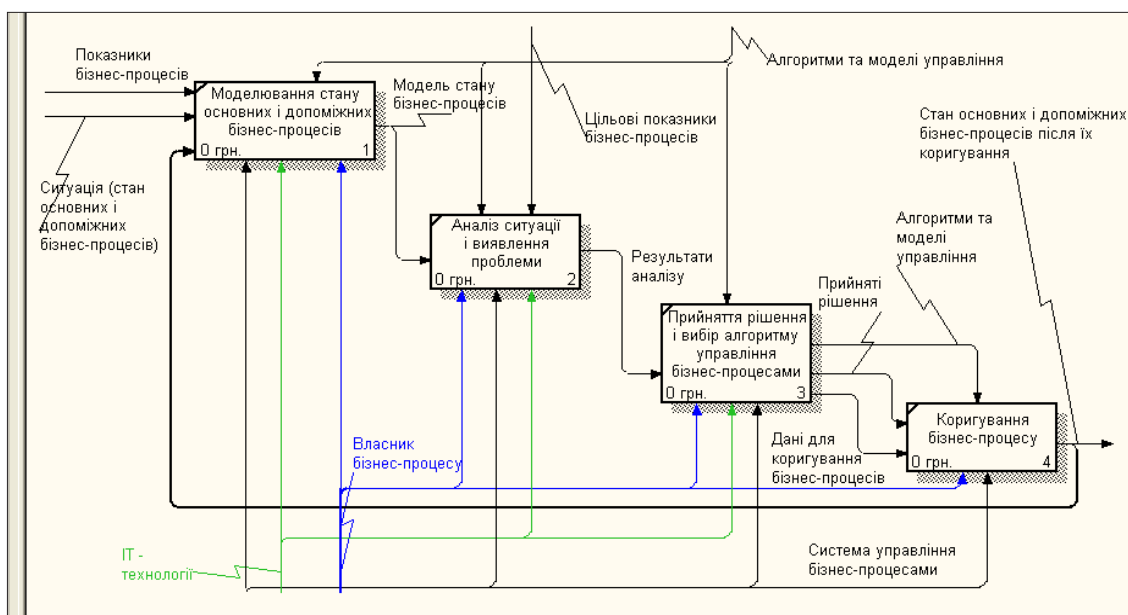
Показники бізнес-процесів

Моделювання стану основних і допоміжних бізнес-процесів
0 грн. 1

Модель стану бізнес-процесів

Алгоритми та моделі управління

Цільові показники бізнес-процесів

Стан основних і допоміжних бізнес-процесів після їх коригування

Ситуація (стан основних і допоміжних бізнес-процесів)

Аналіз ситуації і виявлення проблеми
0 грн. 2

Результати аналізу

Алгоритми та моделі управління

Прийняті рішення

Прийняття рішення і вибір алгоритму управління бізнес-процесами
0 грн. 3

Коригування бізнес-процесу
0 грн. 4

Дані для коригування бізнес-процесів

Власник бізнес-процесу

IT - технології

Система управління бізнес-процесами